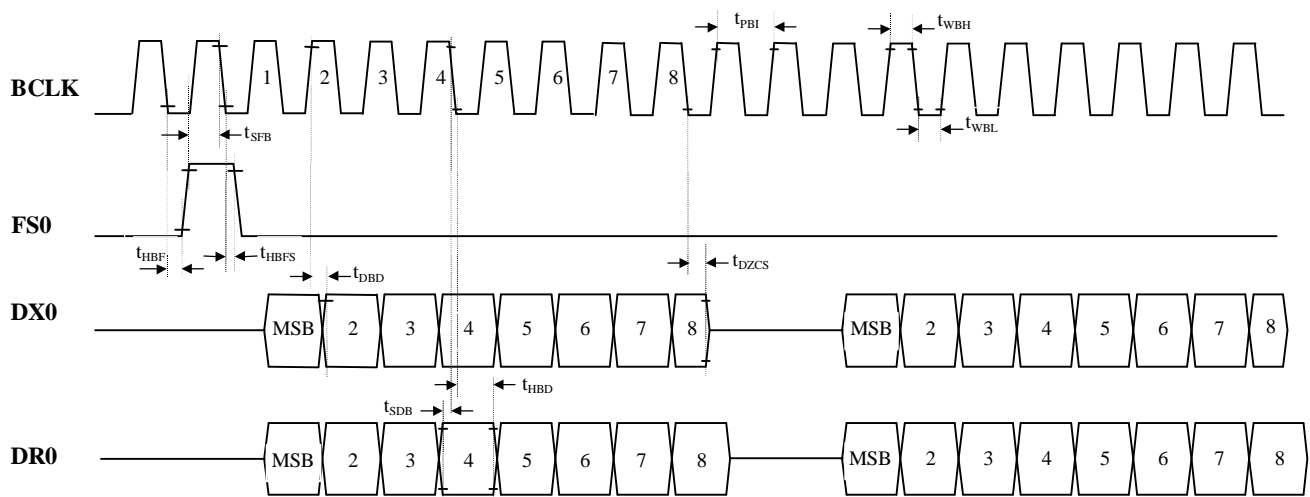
$t_{PBI}$ $t_{WBH}$

BCLK 1 2 3 4 5 6 7 8

$t_{SFB}$ $t_{WBL}$

FS0

$t_{HBF}$ $t_{HBFS}$ $t_{DBD}$ $t_{DZCS}$

DX0 MSB 2 3 4 5 6 7 8 MSB 2 3 4 5 6 7 8

$t_{HBD}$

$t_{SDB}$

DR0 MSB 2 3 4 5 6 7 8 MSB 2 3 4 5 6 7 8